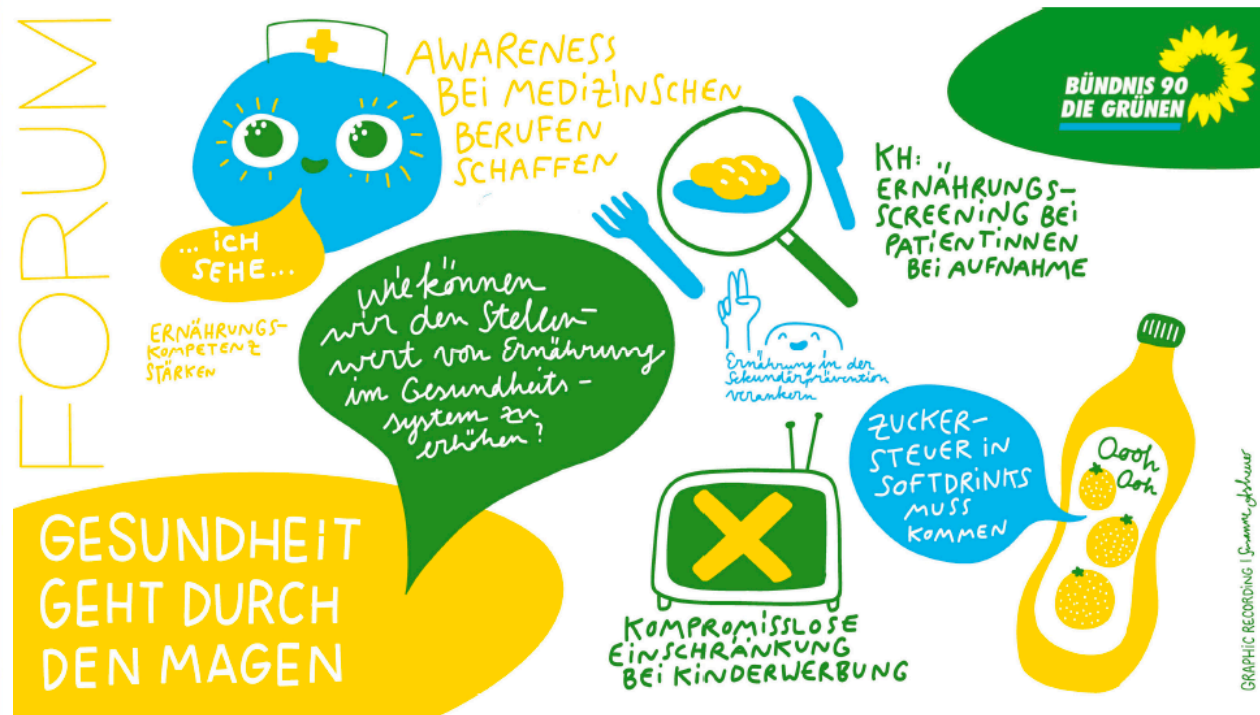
FORUM

AWARENESS BEI MEDIZINSCHEN BERUFEN SCHAFFEN

BÜNDNIS 90 DIE GRÜNEN

... ICH SEHE ...

KH: „ERNÄHRUNGS-SCREENING BEI PATIENTINNEN BEI AUFNAHME

ERNÄHRUNGSKOMPETENZ STÄRKEN

Wie können wir den Stellenwert von Ernährung im Gesundheitssystem zu erhöhen?

Ernährung in der Sekundärprävention verankern

ZUCKERSTEUER IN SOFTDRINKS MUSS KOMMEN

Oooh Ooh

GESUNDHEIT GEHT DURCH DEN MAGEN

KOMPROMISSLOSE EINSCHRÄNKUNG BEI KINDERWERBUNG

GRAPHIC RECORDING | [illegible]